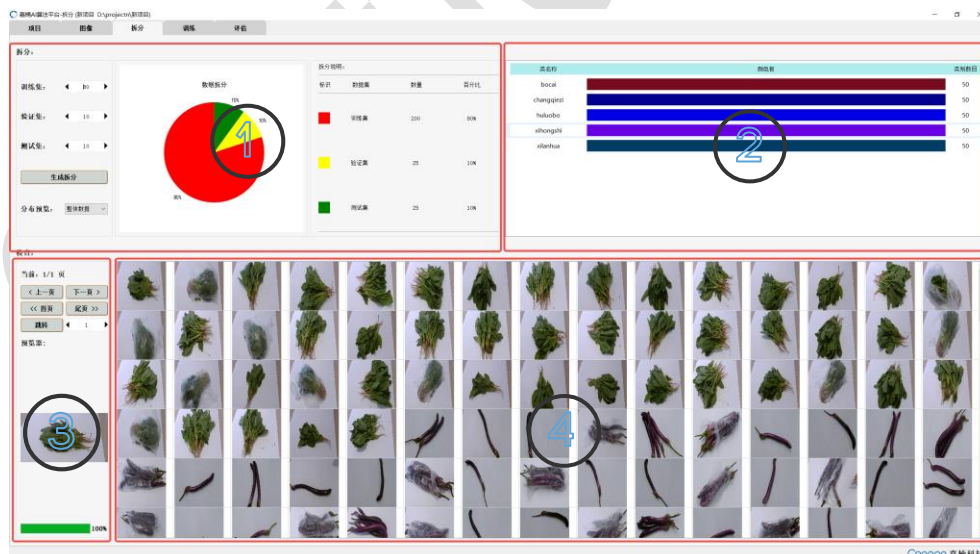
嘉楠AI播放平台-拆分 (新项目 D:\projects\新项目)

项目 图像 拆分 训练 评估

拆分：

训练集： 80
验证集： 10
测试集： 10

生成拆分

分布预览： 整体数据

数据拆分

10%
10%
80%

1

拆分说明：

| 标识 | 数据集 | 数量 | 百分比 |
|---|---|---|---|
| | 训练集 | 200 | 80% |
| | 验证集 | 25 | 10% |
| | 测试集 | 25 | 10% |

| 类名称 | 物品数 | 类别数目 |
|---|---|---|
| bocai | | 50 |
| changqiezi | | 50 |
| huluobo | | 50 |
| sihongshi | | 50 |
| xilanhua | | 50 |

2

预览：

当前：1/1 页

<< 上一页 下一页 >>
<< 首页 尾页 >>
跳转 1

预览图：

3

100%

4